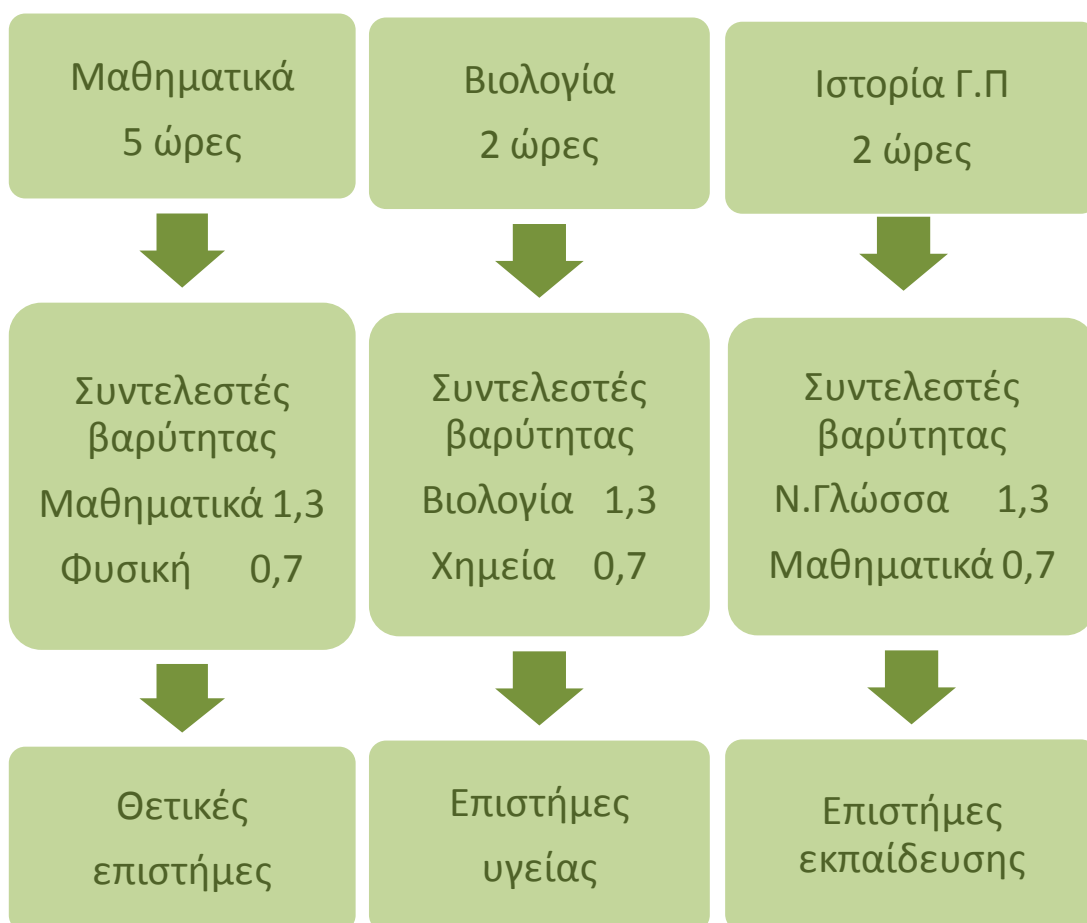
Μαθηματικά
5 ώρες

Συντελεστές βαρύτητας
Μαθηματικά 1,3
Φυσική 0,7

Θετικές επιστήμες

Βιολογία
2 ώρες

Συντελεστές βαρύτητας
Βιολογία 1,3
Χημεία 0,7

Επιστήμες υγείας

Ιστορία Γ.Π
2 ώρες

Συντελεστές βαρύτητας
Ν.Γλώσσα 1,3
Μαθηματικά 0,7

Επιστήμες εκπαίδευσης